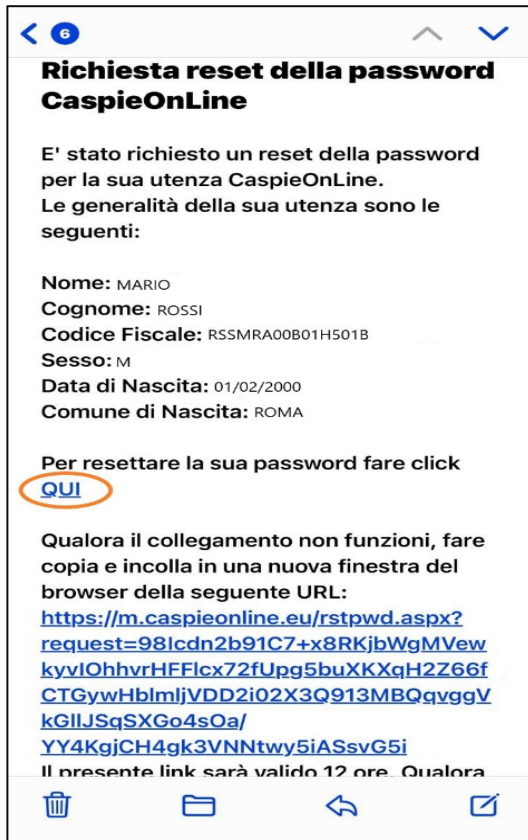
6

Richiesta reset della password CaspieOnLine

E' stato richiesto un reset della password per la sua utenza CaspieOnLine.
Le generalità della sua utenza sono le seguenti:

Nome: MARIO
Cognome: ROSSI
Codice Fiscale: RSSMRA00B01H501B
Sesso: M
Data di Nascita: 01/02/2000
Comune di Nascita: ROMA

Per resettare la sua password fare click QUI

Qualora il collegamento non funzioni, fare copia e incolla in una nuova finestra del browser della seguente URL:
https://m.caspieonline.eu/rstpwd.aspx?request=98Icdn2b91C7+x8RKjbWgMVewkyvIOhhvrHFFlcx72fUpg5buXKXqH2Z66fCTGywHblmljVDD2i02X3Q913MBQqvggVkGllJSqSXGo4sOa/YY4KgjCH4gk3VNNtwy5iASsvG5i
Il presente link sarà valido 12 ore. Qualora